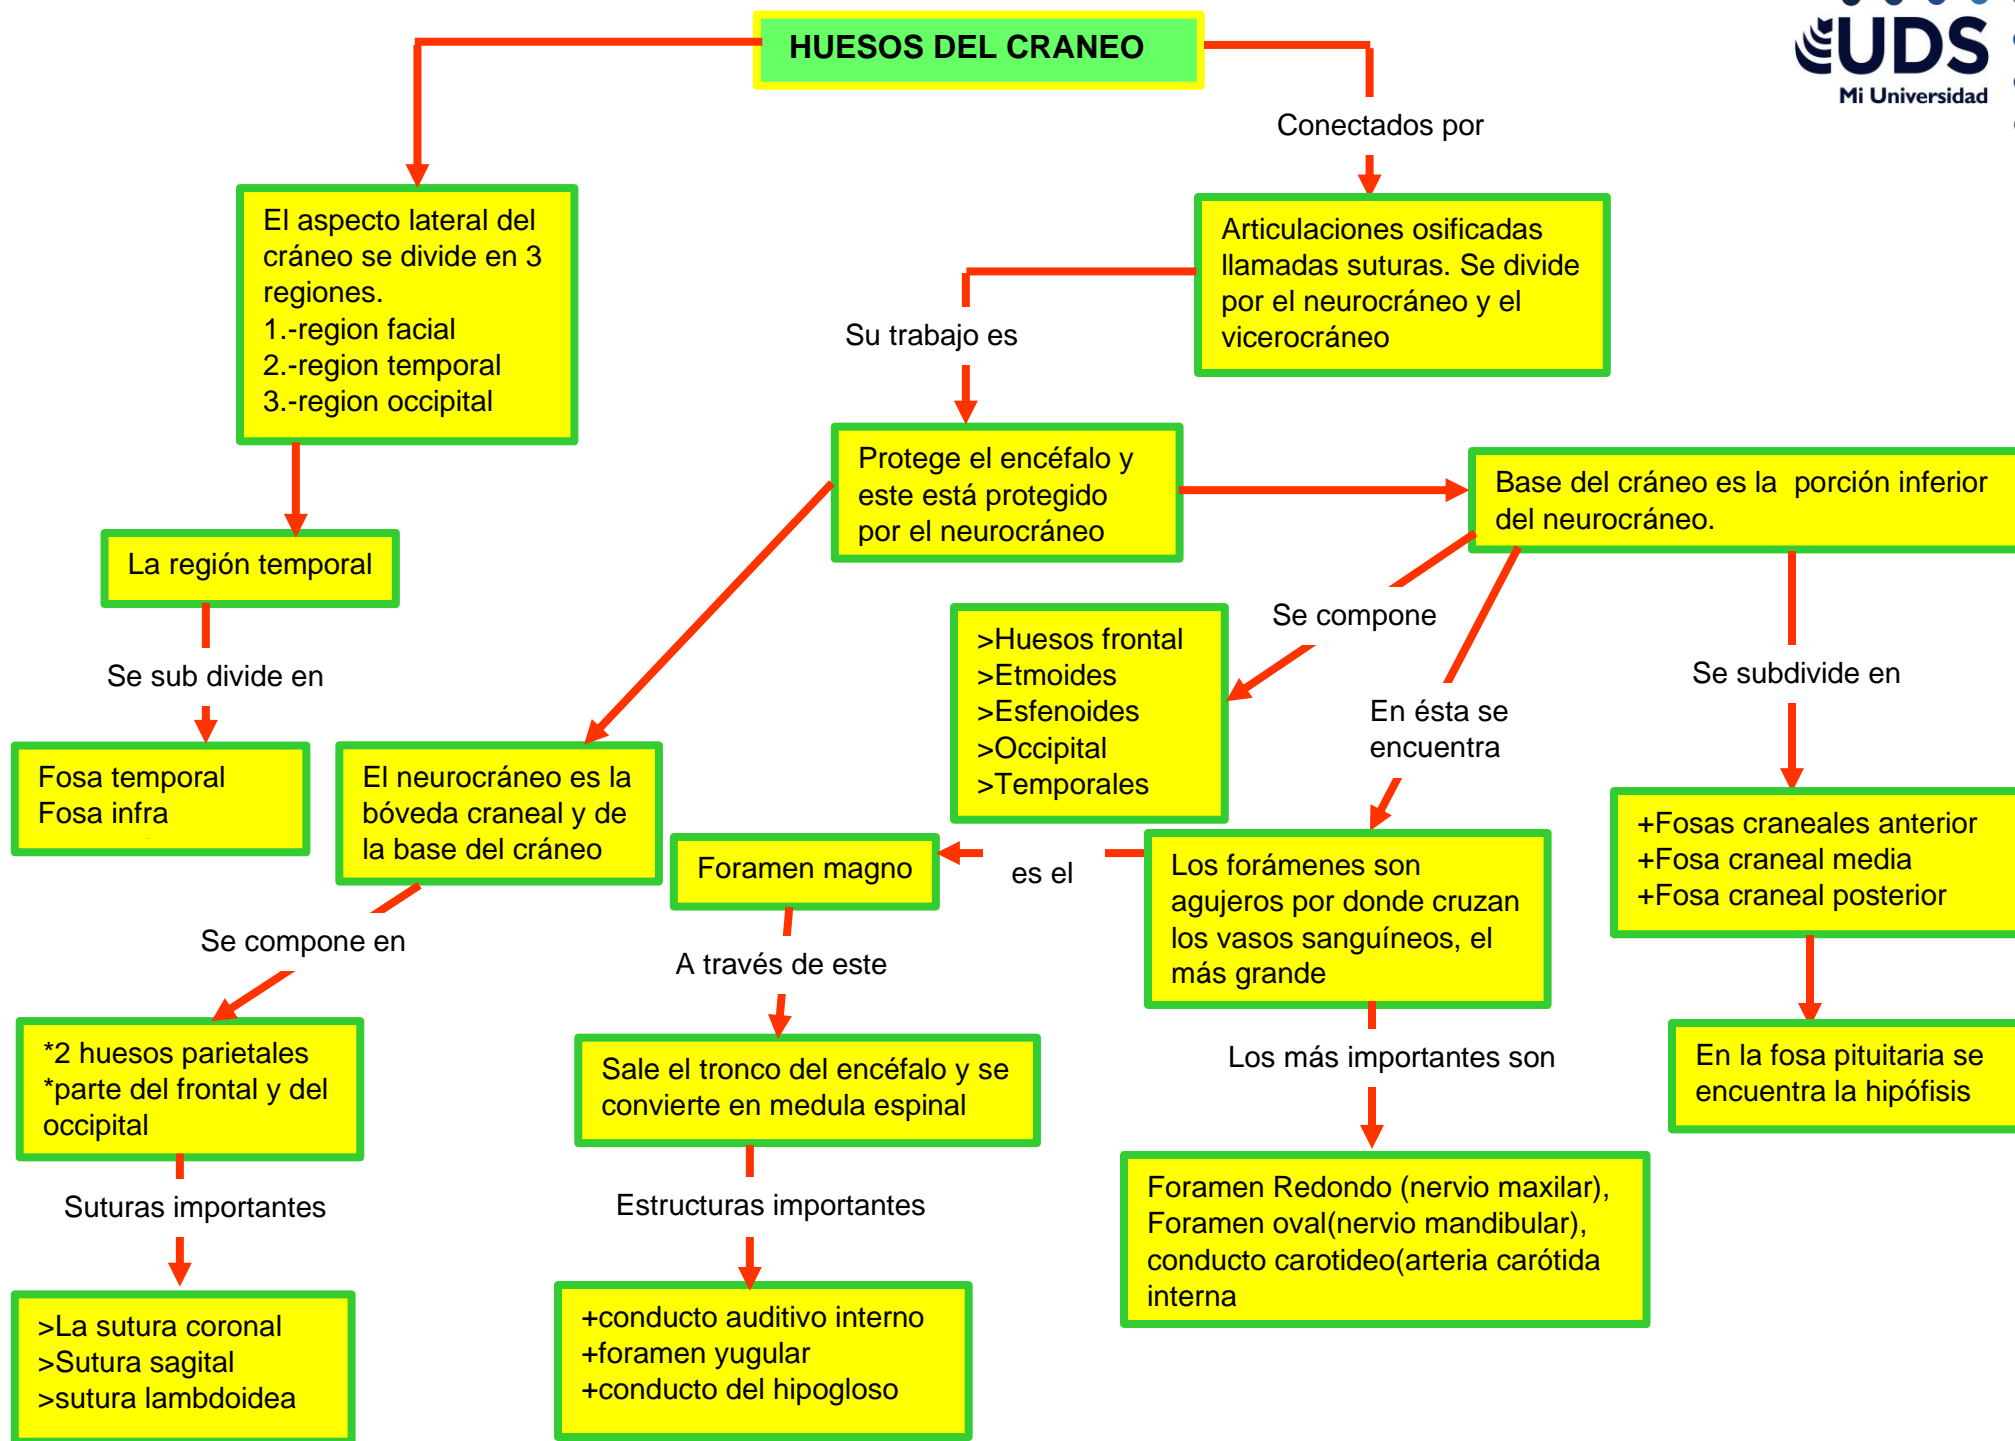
HUESOS DEL CRANEO

UDS
Mi Universidad

El aspecto lateral del cráneo se divide en 3 regiones.
1.-region facial
2.-region temporal
3.-region occipital

La región temporal

Se sub divide en

Fosa temporal
Fosa infra

Conectados por

Articulaciones osificadas llamadas suturas. Se divide por el neurocráneo y el vicerocráneo

Su trabajo es

Protege el encéfalo y este está protegido por el neurocráneo

El neurocráneo es la bóveda craneal y de la base del cráneo

Se compone en

*2 huesos parietales
*parte del frontal y del occipital

Suturas importantes

>La sutura coronal
>Sutura sagital
>sutura lambdoidea

Base del cráneo es la porción inferior del neurocráneo.

Se compone

>Huesos frontal
>Etmoides
>Esfenoides
>Occipital
>Temporales

En ésta se encuentra

Los forámenes son agujeros por donde cruzan los vasos sanguíneos, el más grande

es el

Foramen magno

A través de este

Sale el tronco del encéfalo y se convierte en medula espinal

Estructuras importantes

+conducto auditivo interno
+foramen yugular
+conducto del hipogloso

Los más importantes son

Foramen Redondo (nervio maxilar), Foramen oval(nervio mandibular), conducto carotideo(arteria carótida interna

Se subdivide en

+Fosas craneales anterior
+Fosa craneal media
+Fosa craneal posterior

En la fosa pituitaria se encuentra la hipófisis